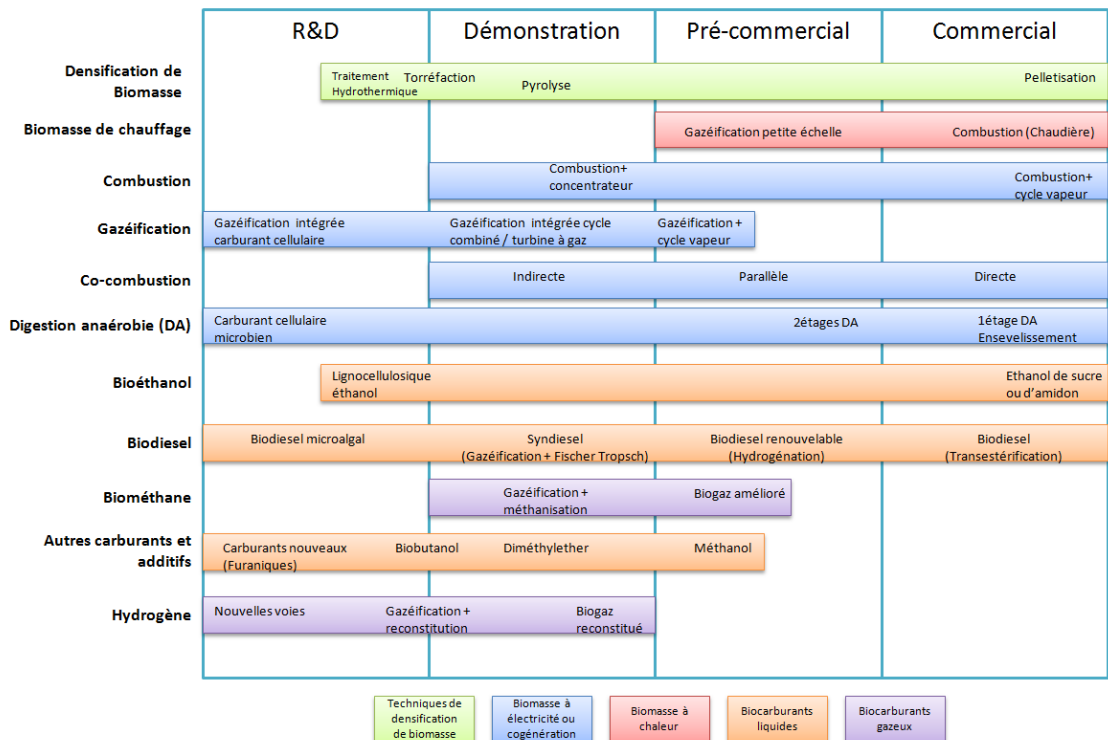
| | R&D | Démonstration | Pré-commercial | Commercial |
|---|---|---|---|---|
| Densification de Biomasse | Traitement Hydrothermique Torréfaction | Pyrolyse | | Pelletisation |
| Biomasse de chauffage | | | Gazéification petite échelle | Combustion (Chaudière) |
| Combustion | | Combustion+ concentrateur | | Combustion+ cycle vapeur |
| Gazéification | Gazéification intégrée carburant cellulaire | Gazéification intégrée cycle combiné / turbine à gaz | Gazéification + cycle vapeur | |
| Co-combustion | | Indirecte | Parallèle | Directe |
| Digestion anaérobie (DA) | Carburant cellulaire microbien | | 2étages DA | 1étage DA Ensevelissement |
| Bioéthanol | Lignocellulosique éthanol | | | Ethanol de sucre ou d'amidon |
| Biodiesel | Biodiesel microalgal | Syndiesel (Gazéification + Fischer Tropsch) | Biodiesel renouvelable (Hydrogénation) | Biodiesel (Transestérification) |
| Biométhane | | Gazéification + méthanisation | Biogaz amélioré | |
| Autres carburants et additifs | Carburants nouveaux (Furaniques) Biobutanol | Diméthylether | Méthanol | |
| Hydrogène | Nouvelles voies Gazéification + reconstitution | Biogaz reconstitué | | |

Techniques de densification de biomasse
Biomasse à électricité ou cogénération
Biomasse à chaleur
Biocarburants liquides
Biocarburants gazeux